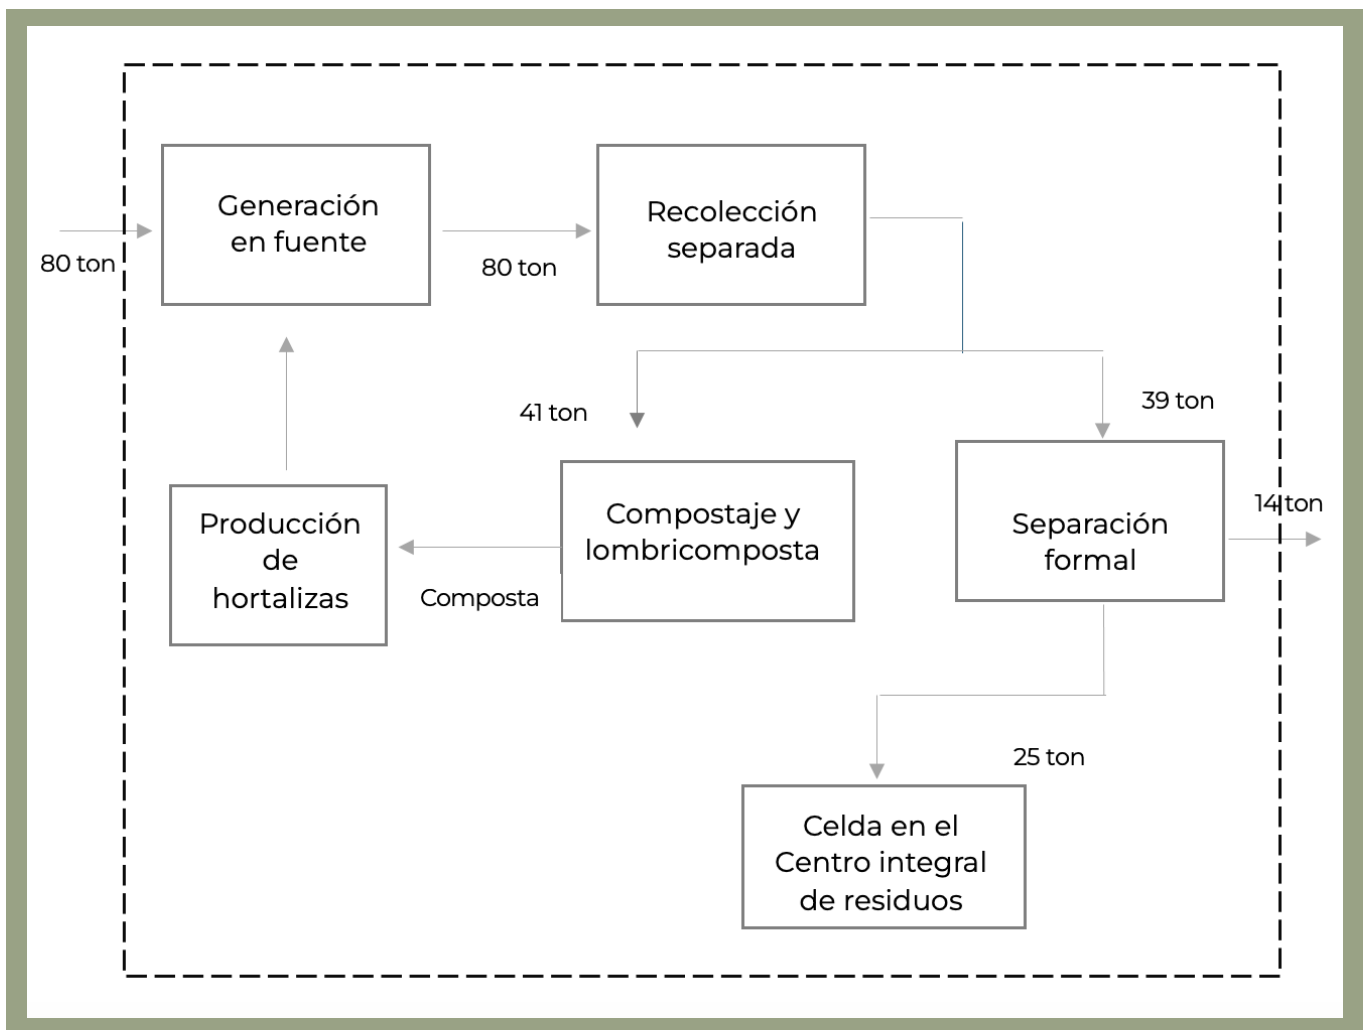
80 ton

Generación en fuente

80 ton

Recolección separada

41 ton

39 ton

Producción de hortalizas

Compostaje y lombricomposta

Composta

Separación formal

14 ton

25 ton

Celda en el Centro integral de residuos